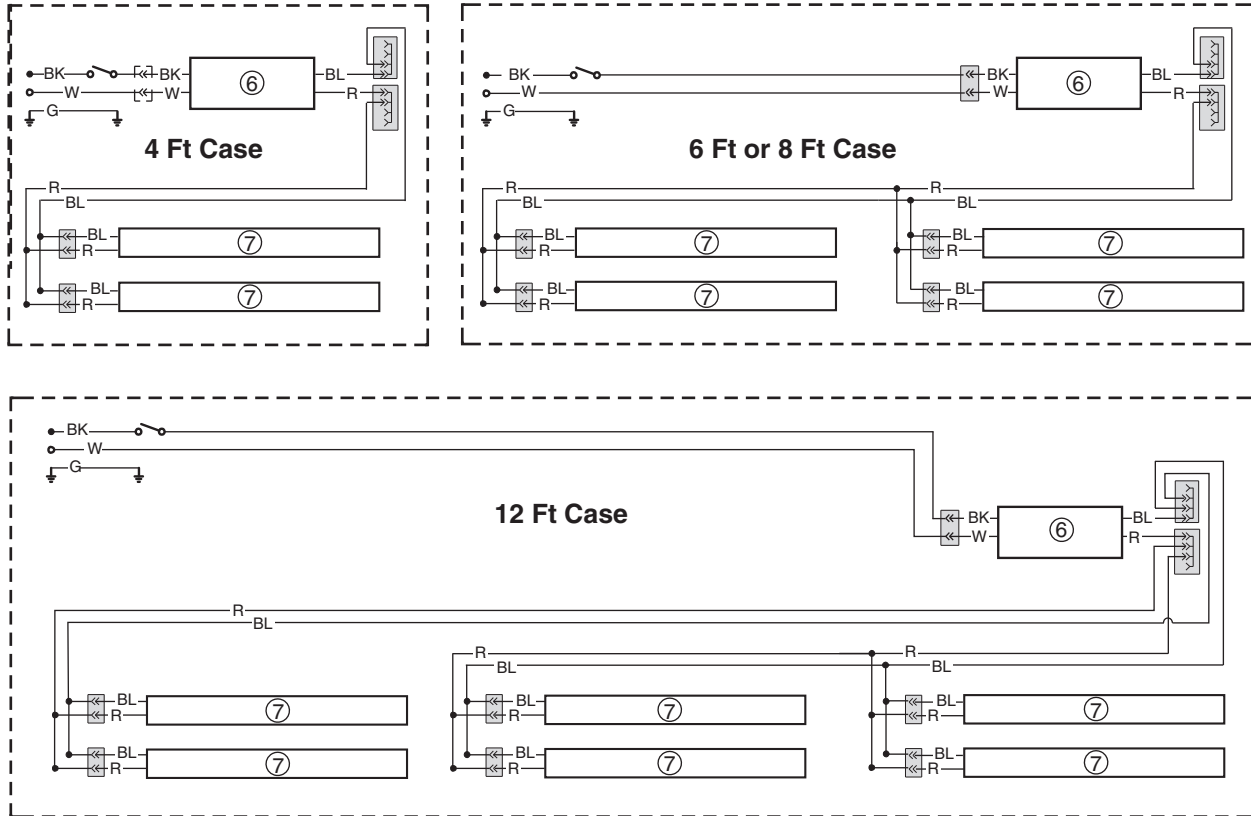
BK BK BL
⑥
W W R
G

4 Ft Case

R
BL
BL ⑦
R
BL ⑦
R

BK BK BL
⑥
W W R
G

6 Ft or 8 Ft Case

R R
BL BL
BL ⑦ BL ⑦
R R
BL ⑦ BL ⑦
R R

BK
W
G

12 Ft Case

BK BL
⑥
W R

R
BL
R R
BL BL
BL ⑦ BL ⑦ BL ⑦
R R R
BL ⑦ BL ⑦ BL ⑦
R R R